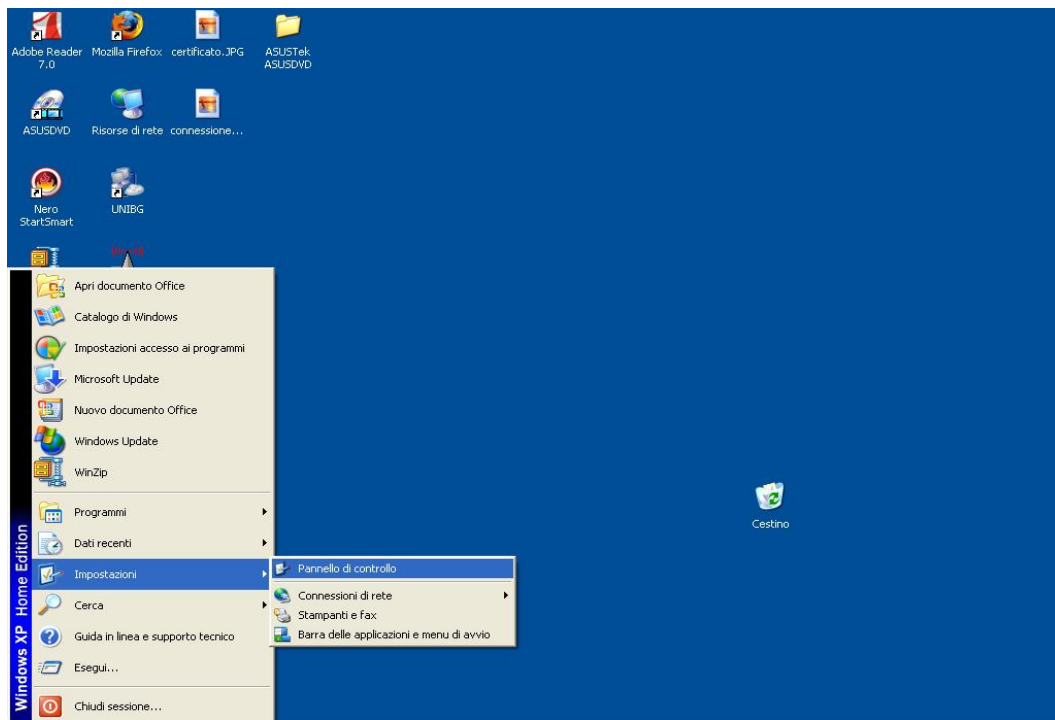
Adobe Reader 7.0
Mozilla Firefox
certificato.JPG
ASUSTek ASUSDVD
ASUSDVD
Risorse di rete
connessione...
Nero StartSmart
UNIBG
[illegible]

Apri documento Office
Catalogo di Windows
Impostazioni accesso ai programmi
Microsoft Update
Nuovo documento Office
Windows Update
WinZip
Programmi
Dati recenti
Impostazioni
Cerca
Guida in linea e supporto tecnico
Esegui...
Chiudi sessione...

Windows XP Home Edition

Pannello di controllo
Connessioni di rete
Stampanti e fax
Barra delle applicazioni e menu di avvio

Cestino